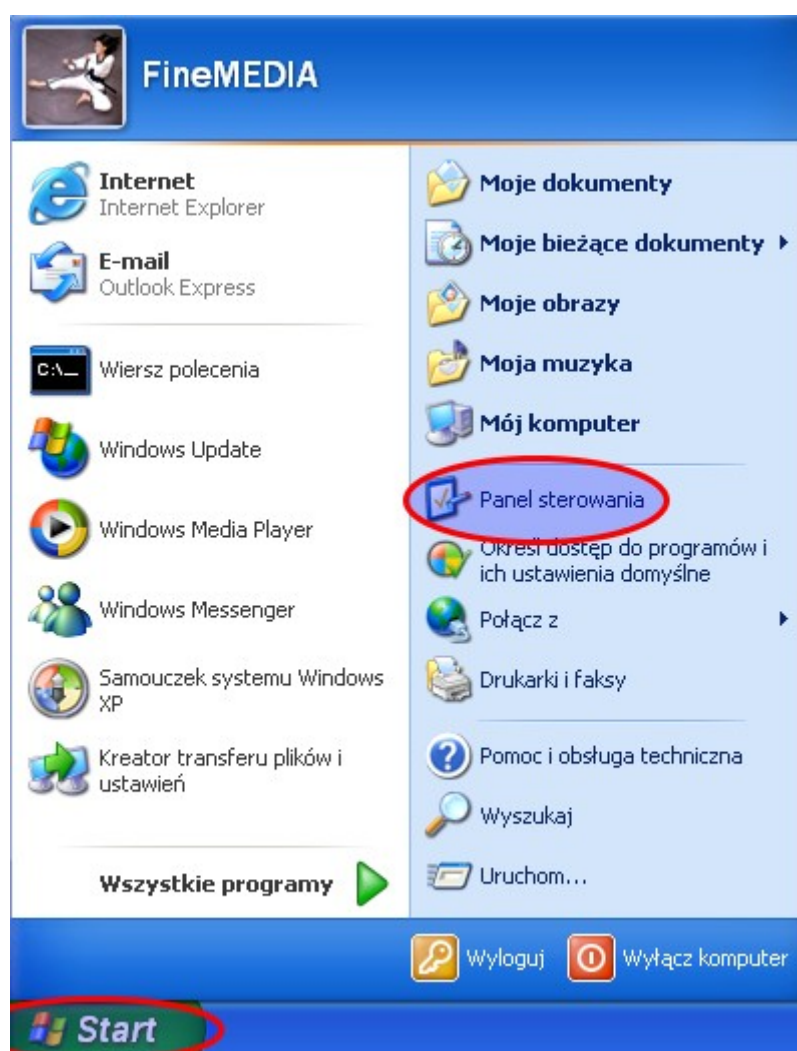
FineMEDIA

Internet
Internet Explorer

E-mail
Outlook Express

Wiersz polecenia

Windows Update

Windows Media Player

Windows Messenger

Samouczek systemu Windows XP

Kreator transferu plików i ustawień

Wszystkie programy

Moje dokumenty

Moje bieżące dokumenty

Moje obrazy

Moja muzyka

Mój komputer

Panel sterowania

Określ dostęp do programów i ich ustawienia domyślne

Połącz z

Drukarki i faksy

Pomoc i obsługa techniczna

Wyszukaj

Uruchom...

Wyloguj

Wyłącz komputer

Start